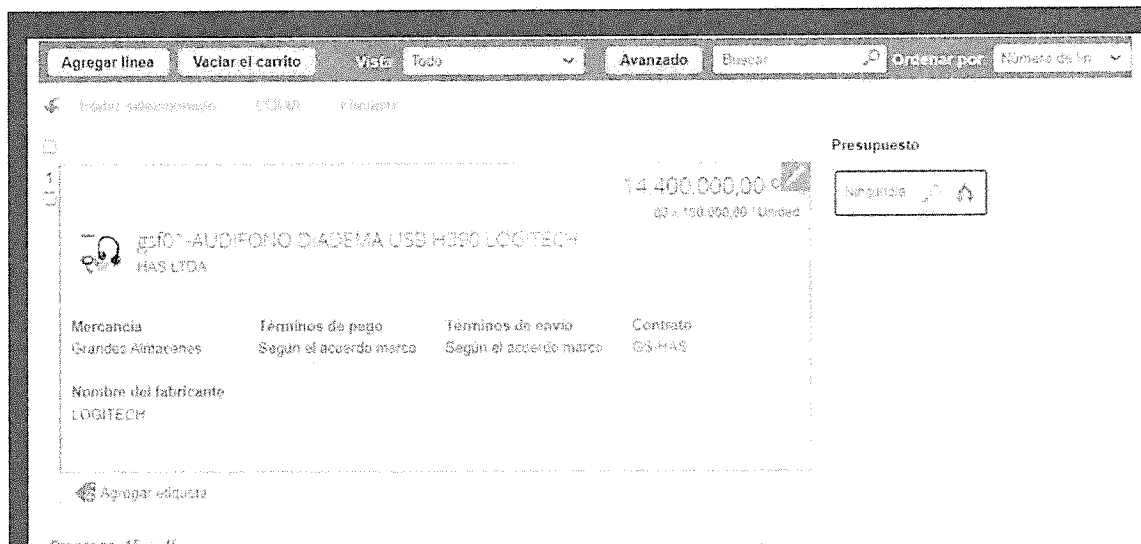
Agregar línea Vaciar el carrito Vista Todo Avanzado Buscar Ordenar por Número de lín

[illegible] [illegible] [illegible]

Presupuesto

1

14.400.000,00

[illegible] x 150.000,00 / Unidad

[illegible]

gsf01-AUDIFONO DIADEMA USB H390 LOGITECH
HAS LTDA

| Mercancía | Términos de pago | Términos de envío | Contrato |
|---|---|---|---|
| Grandes Almacenes | Según el acuerdo marco | Según el acuerdo marco | GS-HAS |

Nombre del fabricante
LOGITECH

Agregar etiqueta

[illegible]